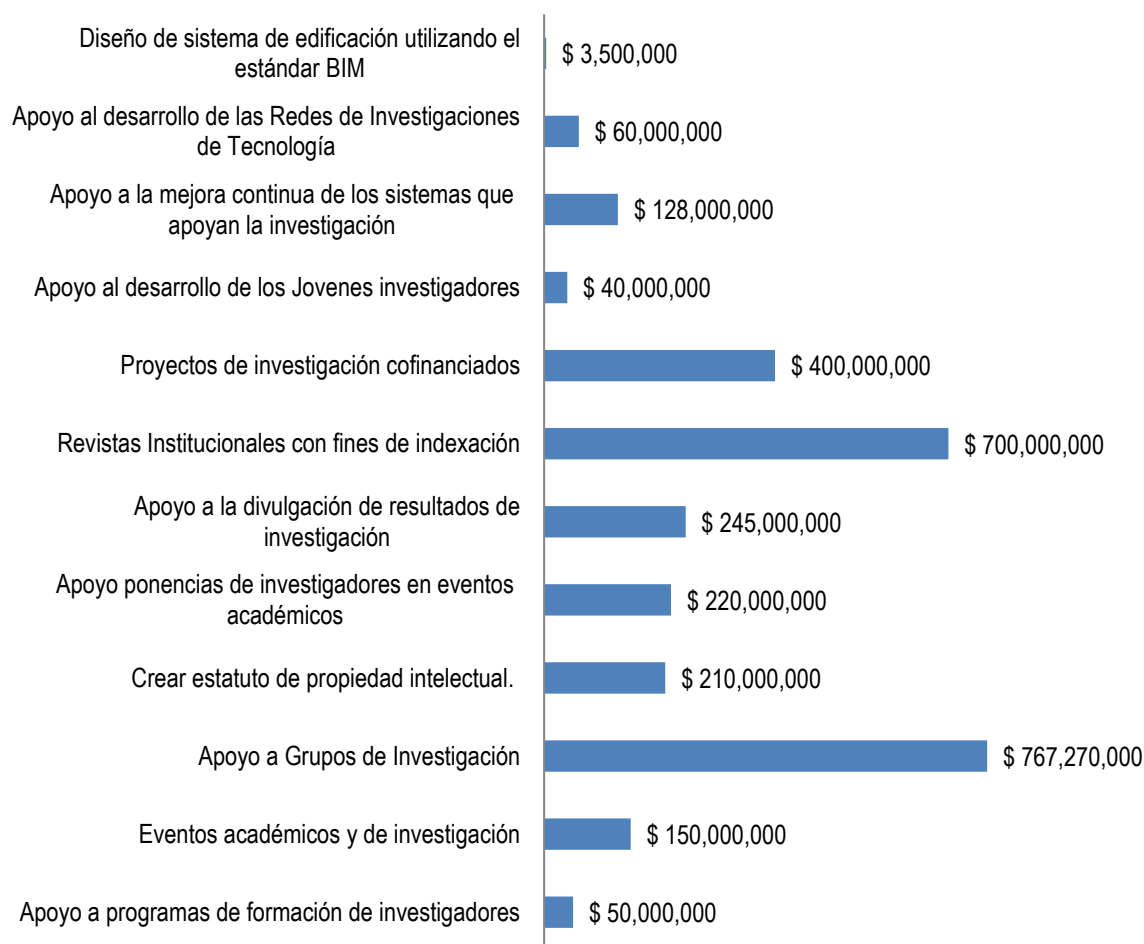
Diseño de sistema de edificación utilizando el estándar BIM
$ 3,500,000

Apoyo al desarrollo de las Redes de Investigaciones de Tecnología
$ 60,000,000

Apoyo a la mejora continua de los sistemas que apoyan la investigación
$ 128,000,000

Apoyo al desarrollo de los Jovenes investigadores
$ 40,000,000

Proyectos de investigación cofinanciados
$ 400,000,000

Revistas Institucionales con fines de indexación
$ 700,000,000

Apoyo a la divulgación de resultados de investigación
$ 245,000,000

Apoyo ponencias de investigadores en eventos académicos
$ 220,000,000

Crear estatuto de propiedad intelectual.
$ 210,000,000

Apoyo a Grupos de Investigación
$ 767,270,000

Eventos académicos y de investigación
$ 150,000,000

Apoyo a programas de formación de investigadores
$ 50,000,000